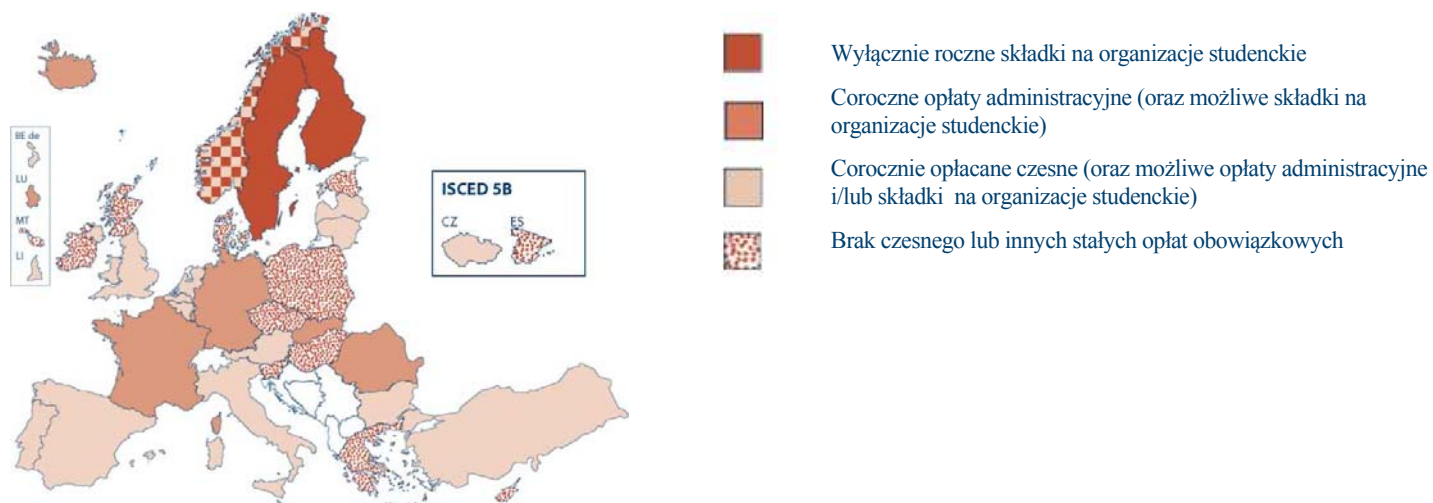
BE de

LU

MT

LI

ISCED 5B

CZ

ES

Wyłącznie roczne składki na organizacje studenckie

Coroczne opłaty administracyjne (oraz możliwe składki na organizacje studenckie)

Corocznie opłacane czesne (oraz możliwe opłaty administracyjne i/lub składki na organizacje studenckie)

Brak czesnego lub innych stałych opłat obowiązkowych